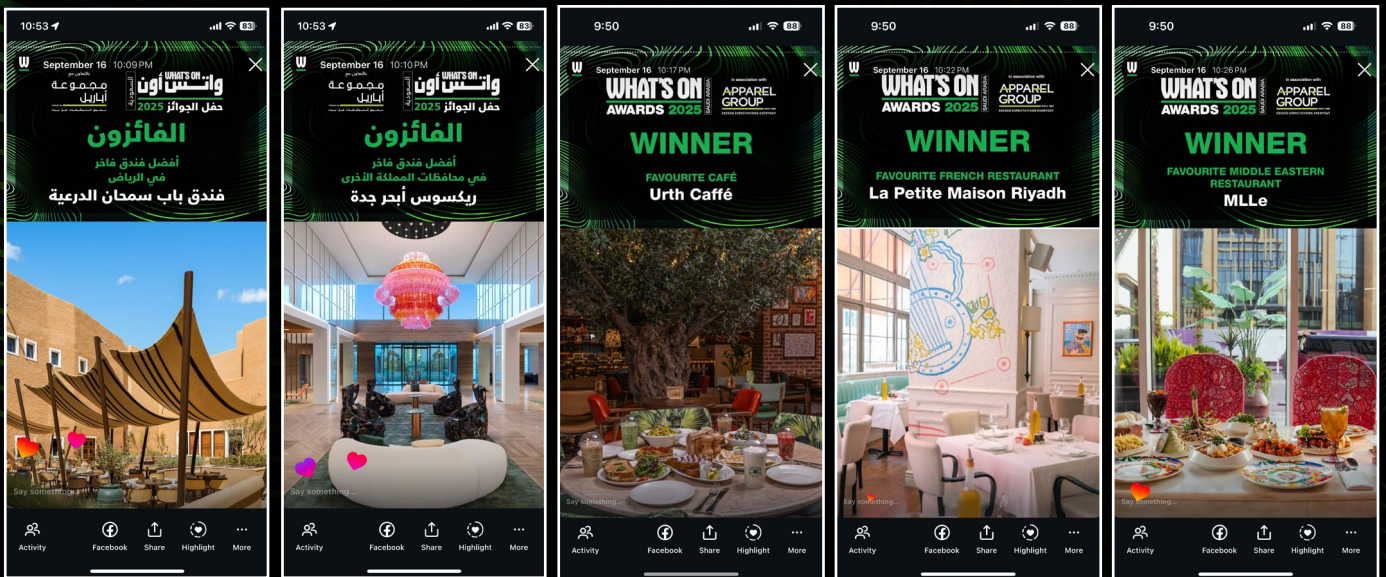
10:53 83

September 16 10:09PM

بالتعاون مع
مجموعة أباريل

واتس أون السعودية
حفل الجوائز 2025

الفائزون
أفضل فندق فاخر في الرياض
فندق باب سمحان الدرعية

Say something...

Activity Facebook Share Highlight More

10:53 83

September 16 10:10PM

بالتعاون مع
مجموعة أباريل

واتس أون السعودية
حفل الجوائز 2025

الفائزون
أفضل فندق فاخر في محافظات المملكة الأخرى
ريكسوس أبحر جدة

Say something...

Activity Facebook Share Highlight More

9:50 88

September 16 10:17PM

WHAT'S ON SAUDI ARABIA AWARDS 2025

in association with APPAREL GROUP

WINNER
FAVOURITE CAFÉ
Urth Caffé

Activity Facebook Share Highlight More

9:50 88

September 16 10:22PM

WHAT'S ON SAUDI ARABIA AWARDS 2025

in association with APPAREL GROUP

WINNER
FAVOURITE FRENCH RESTAURANT
La Petite Maison Riyadh

Say something...

Activity Facebook Share Highlight More

9:50 88

September 16 10:26PM

WHAT'S ON SAUDI ARABIA AWARDS 2025

in association with APPAREL GROUP

WINNER
FAVOURITE MIDDLE EASTERN RESTAURANT
MLLe

Say something...

Activity Facebook Share Highlight More